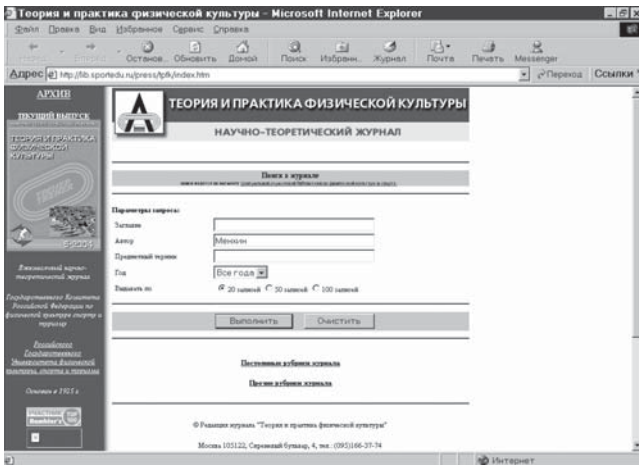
Теория и практика физической культуры - Microsoft Internet Explorer

Файл Правка Вид Избранное Сервис Справка

Назад Вперед Останов... Обновить Домой Поиск Избранн... Журнал Почта Печать Messenger

Адрес http://lib.sportedu.ru/press/tpfk/index.htm Переход Ссылки

АРХИВ

ТЕКУЩИЙ ВЫПУСК

ТЕОРИЯ И ПРАКТИКА ФИЗИЧЕСКОЙ КУЛЬТУРЫ

Ежемесячный научно-теоретический журнал

Государственного Комитета Российской Федерации по физической культуре спорту и туризму

Российского Государственного Университета физической культуры, спорта и туризма

Основан в 1925 г.

ТЕОРИЯ И ПРАКТИКА ФИЗИЧЕСКОЙ КУЛЬТУРЫ

НАУЧНО-ТЕОРЕТИЧЕСКИЙ ЖУРНАЛ

Поиск в журнале

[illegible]

Параметры запроса:

Заглавие

Автор Менхин

Предметный термин

Год Все года

Выводить по 20 записей 50 записей 100 записей

Выполнить Очистить

Постоянные рубрики журнала

Прочие рубрики журнала

© Редакция журнала "Теория и практика физической культуры"

Москва 105122, Сиреневый бульвар, 4, тел.: (095)166-37-74

Интернет